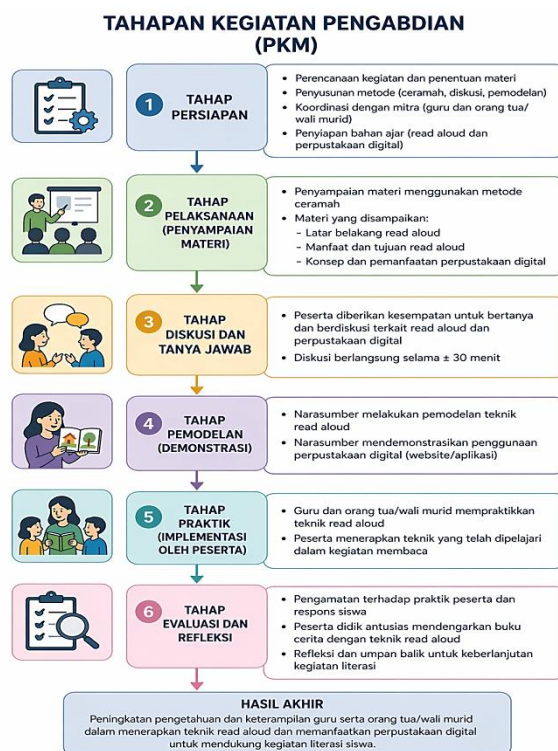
TAHAPAN KEGIATAN PENGABDIAN (PKM)

1 TAHAP PERSIAPAN

- Perencanaan kegiatan dan penentuan materi
- Penyusunan metode (ceramah, diskusi, pemodelan)
- Koordinasi dengan mitra (guru dan orang tua/wali murid)
- Penyiapan bahan ajar (read aloud dan perpustakaan digital)

2 TAHAP PELAKSANAAN (PENYAMPAIAN MATERI)

- Penyampaian materi menggunakan metode ceramah
- Materi yang disampaikan:
  - Latar belakang read aloud
  - Manfaat dan tujuan read aloud
  - Konsep dan pemanfaatan perpustakaan digital

3 TAHAP DISKUSI DAN TANYA JAWAB

- Peserta diberikan kesempatan untuk bertanya dan berdiskusi terkait read aloud dan perpustakaan digital
- Diskusi berlangsung selama ± 30 menit

4 TAHAP PEMODELAN (DEMONSTRASI)

- Narasumber melakukan pemodelan teknik read aloud
- Narasumber mendemonstrasikan penggunaan perpustakaan digital (website/aplikasi)

5 TAHAP PRAKTIK (IMPLEMENTASI OLEH PESERTA)

- Guru dan orang tua/wali murid mempraktikkan teknik read aloud
- Peserta menerapkan teknik yang telah dipelajari dalam kegiatan membaca

6 TAHAP EVALUASI DAN REFLEKSI

- Pengamatan terhadap praktik peserta dan respons siswa
- Peserta didik antusias mendengarkan buku cerita dengan teknik read aloud
- Refleksi dan umpan balik untuk keberlanjutan kegiatan literasi

HASIL AKHIR
Peningkatan pengetahuan dan keterampilan guru serta orang tua/wali murid dalam menerapkan teknik read aloud dan memanfaatkan perpustakaan digital untuk mendukung kegiatan literasi siswa.